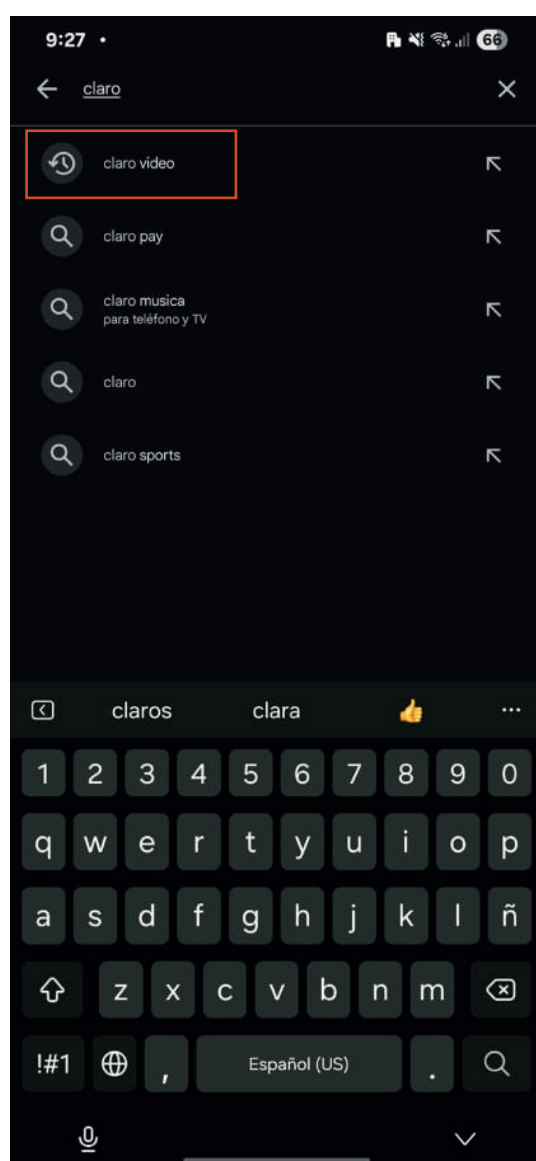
9:27 •
66

claro

claro video

claro pay

claro musica
para teléfono y TV

claro

claro sports

claros clara

1 2 3 4 5 6 7 8 9 0
q w e r t y u i o p
a s d f g h j k l ñ
z x c v b n m
!#1 , Español (US) .